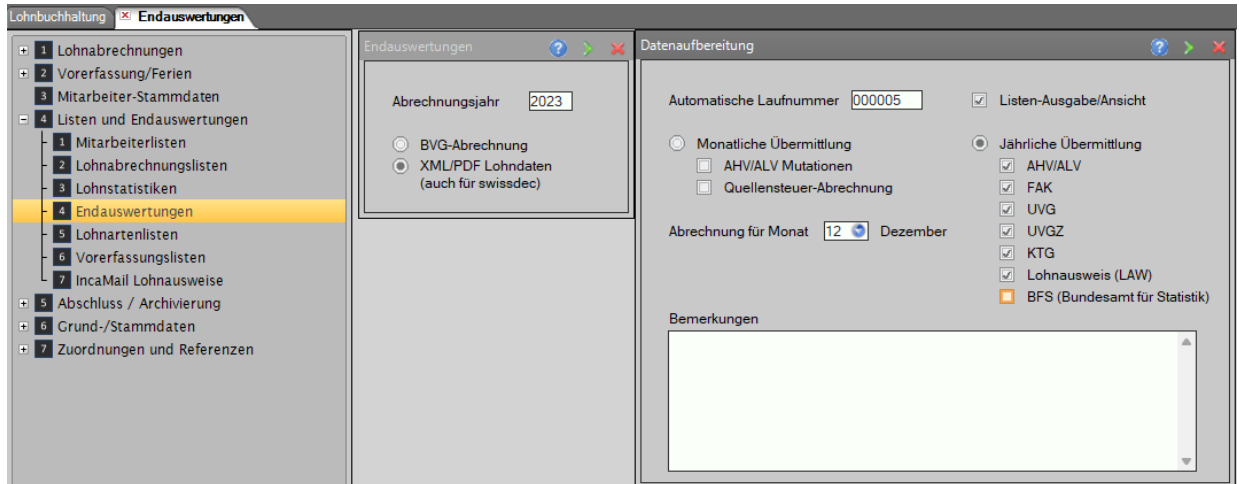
Lohnbuchhaltung | Endauswertungen

1 Lohnabrechnungen
2 Vorerfassung/Ferien
3 Mitarbeiter-Stammdaten
4 Listen und Endauswertungen
1 Mitarbeiterlisten
2 Lohnabrechnungslisten
3 Lohnstatistiken
4 Endauswertungen
5 Lohnartenlisten
6 Vorerfassungslisten
7 IncaMail Lohnausweise
5 Abschluss / Archivierung
6 Grund-/Stammdaten
7 Zuordnungen und Referenzen

Endauswertungen

Abrechnungsjahr 2023

BVG-Abrechnung
XML/PDF Lohndaten (auch für swissdec)

Datenaufbereitung

Automatische Laufnummer 000005

Listen-Ausgabe/Ansicht

Monatliche Übermittlung
AHV/ALV Mutationen
Quellensteuer-Abrechnung

Abrechnung für Monat 12 Dezember

Jährliche Übermittlung
AHV/ALV
FAK
UVG
UVGZ
KTG
Lohnausweis (LAW)
BFS (Bundesamt für Statistik)

Bemerkungen